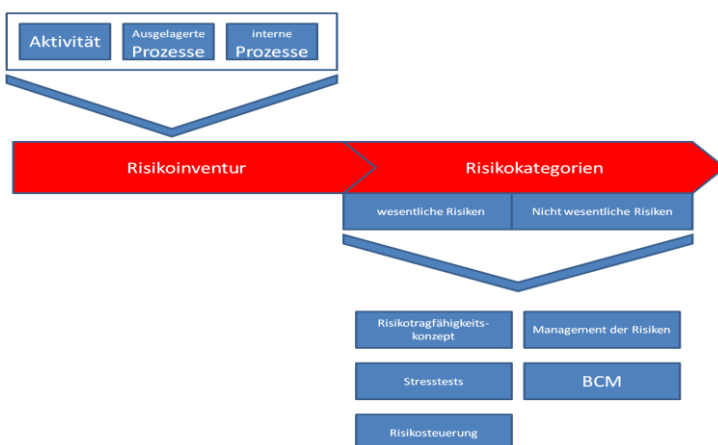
Aktivität

Ausgelagerte Prozesse

interne Prozesse

Risikoinventur

Risikokategorien

wesentliche Risiken

Nicht wesentliche Risiken

Risikotragfähigkeitskonzept

Management der Risiken

Stresstests

BCM

Risikosteuerung